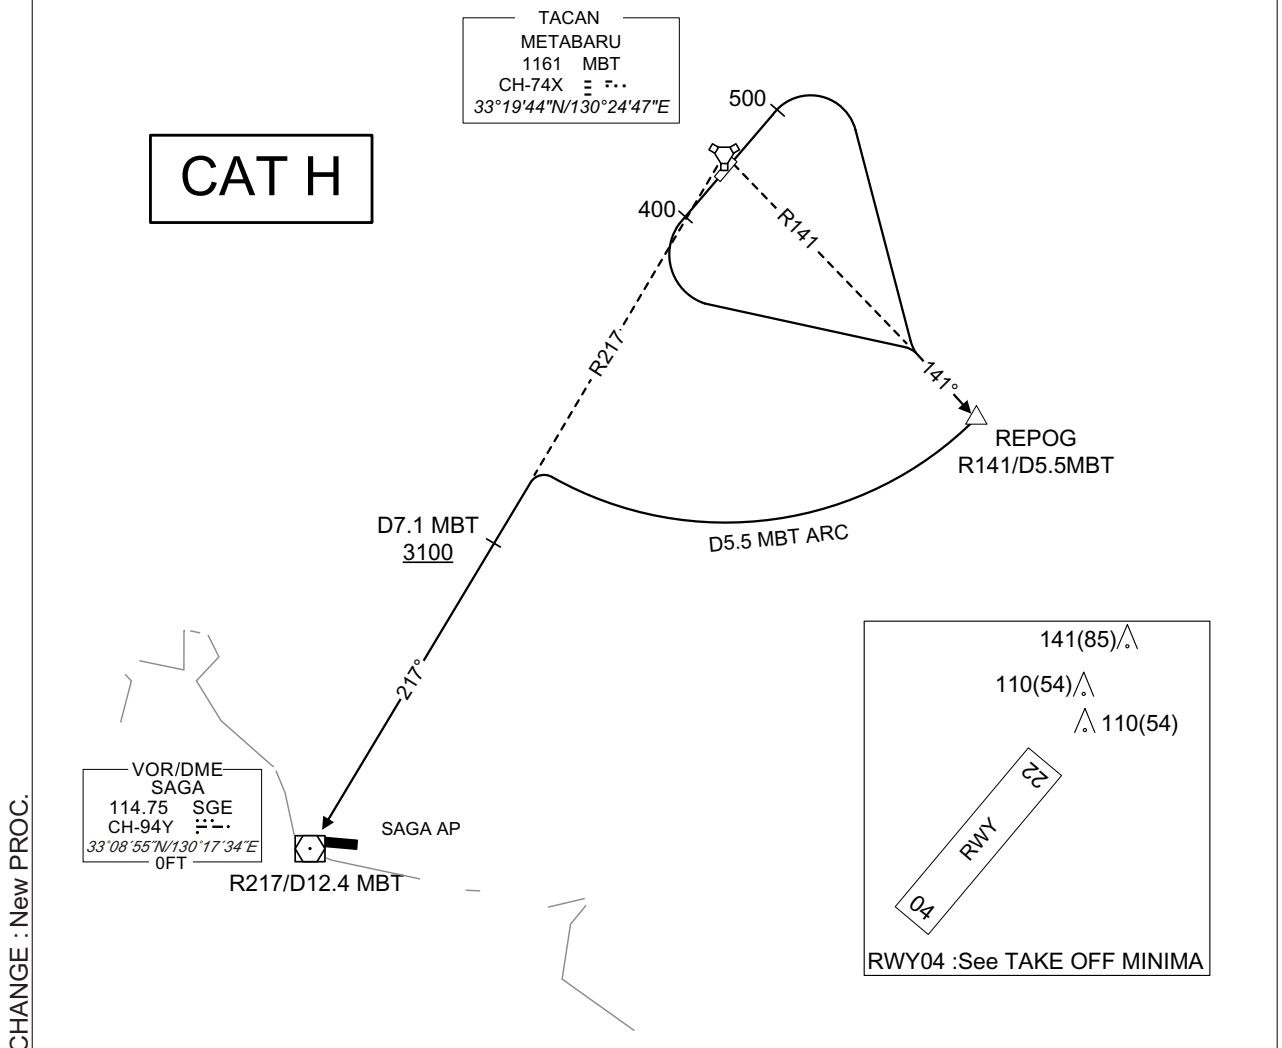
TACAN
METABARU
1161 MBT
CH-74X
33°19'44"N/130°24'47"E

CAT H

500

400

R141

R217

141°

REPOG
R141/D5.5MBT

D7.1 MBT
3100

D5.5 MBT ARC

217°

VOR/DME
SAGA
114.75 SGE
CH-94Y
33°08'55"N/130°17'34"E
0FT

SAGA AP

R217/D12.4 MBT

141(85)
110(54)
110(54)

22
RWY
04

RWY04 :See TAKE OFF MINIMA

CHANGE : New PROC.